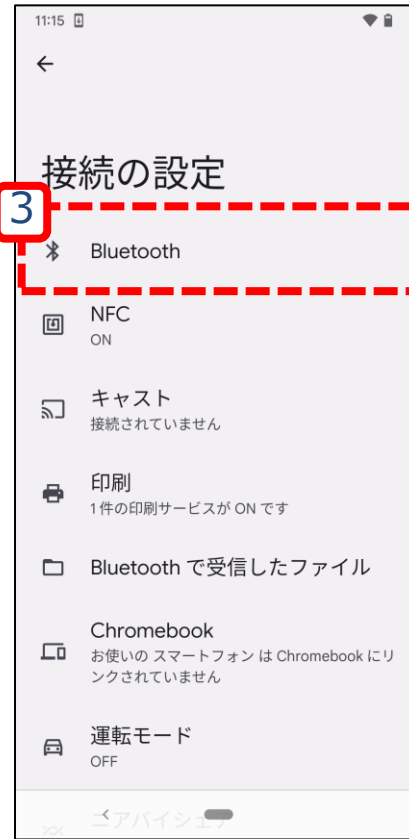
11:15

←

接続の設定

3

Bluetooth

NFC
ON

キャスト
接続されていません

印刷
1 件の印刷サービスが ON です

Bluetooth で受信したファイル

Chromebook
お使いの スマートフォン は Chromebook にリンクされていません

運転モード
OFF

ニアバイシェア